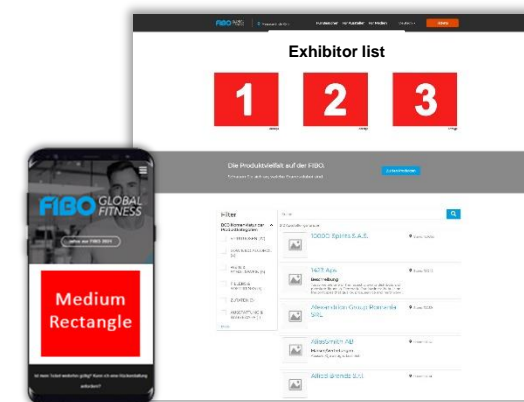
FIBO

Exhibitor list

1

2

3

Die Produktvielfalt auf der FIBO.

Filter

10000 Spirits S.A.E.

1421 Aps

Beschreibung

Alexandrion Group Romania SRL

Allesbrich AB

Allied Brands S.r.l.

FIBO GLOBAL FITNESS

Medium Rectangle